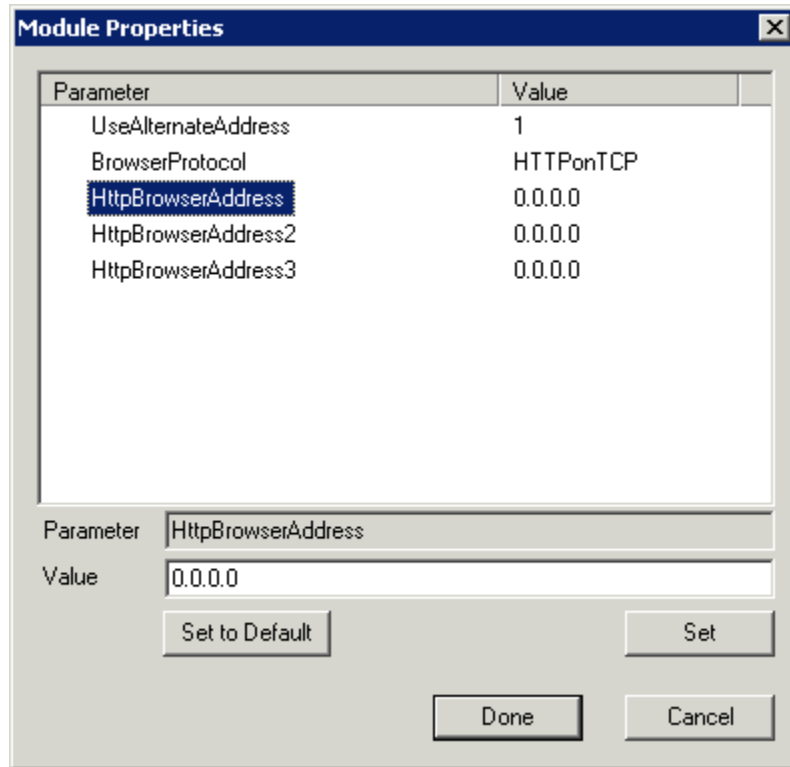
Module Properties

| Parameter | Value |
|---|---|
| UseAlternateAddress | 1 |
| BrowserProtocol | HTTPonTCP |
| HttpBrowserAddress | 0.0.0.0 |
| HttpBrowserAddress2 | 0.0.0.0 |
| HttpBrowserAddress3 | 0.0.0.0 |

Parameter HttpBrowserAddress
Value 0.0.0.0
Set to Default
Set
Done
Cancel